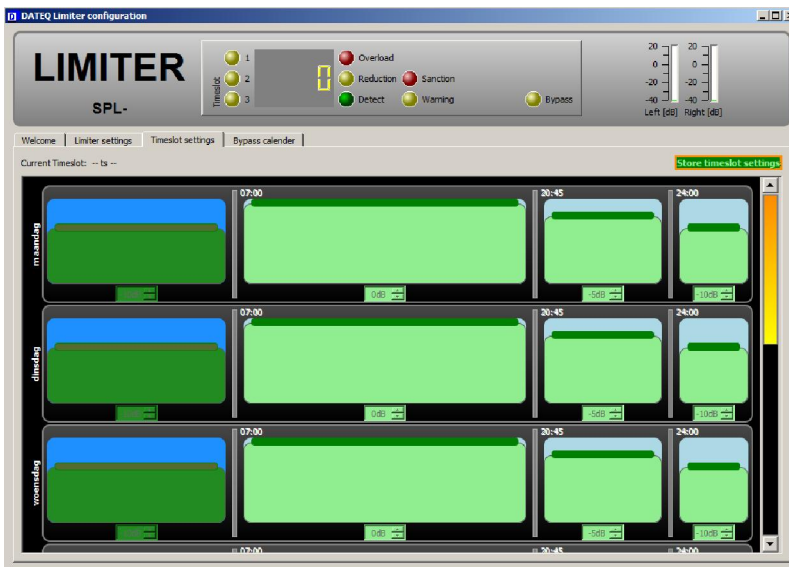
DATEQ Limiter configuration

LIMITER

SPL-

Timeslot 1 2 3

0

Overload

Reduction

Sanction

Detect

Warning

Bypass

20 0 -20 -40 Left [dB]

20 0 -20 -40 Right [dB]

Welcome | Limiter settings | Timeslot settings | Bypass calender

Current Timeslot: -- ts --

Store timeslot settings

maandag

07:00

20:45

24:00

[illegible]

0dB

-5dB

-10dB

dinsdag

07:00

20:45

24:00

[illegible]

0dB

-5dB

-10dB

woensdag

07:00

20:45

24:00

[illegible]

0dB

-5dB

-10dB

07:00

20:45

24:00